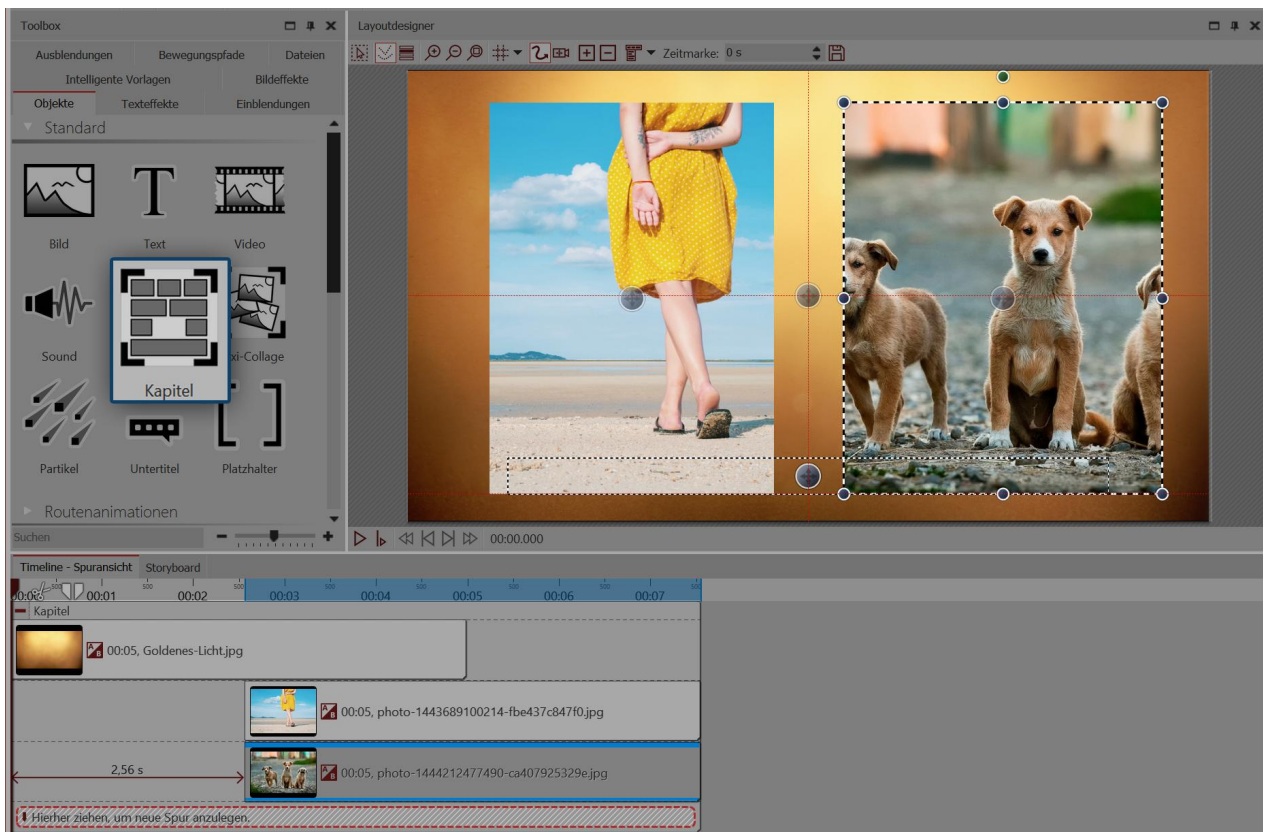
Toolbox

Ausblendungen Bewegungspfade Dateien
Intelligente Vorlagen Bildeffekte
Objekte Texteffekte Einblendungen

Standard

Bild Text Video
Sound Kapitel xi-Collage
Partikel Untertitel Platzhalter

Routenanimationen

Suchen

Layoutdesigner

Zeitmarke: 0 s

00:00.000

Timeline - Spuransicht Storyboard

00:00 00:01 00:02 00:03 00:04 00:05 00:06 00:07

Kapitel

00:05, Goldenes-Licht.jpg

00:05, photo-1443689100214-fbe437c847f0.jpg

2,56 s

00:05, photo-1444212477490-ca407925329e.jpg

Hierher ziehen, um neue Spur anzulegen.